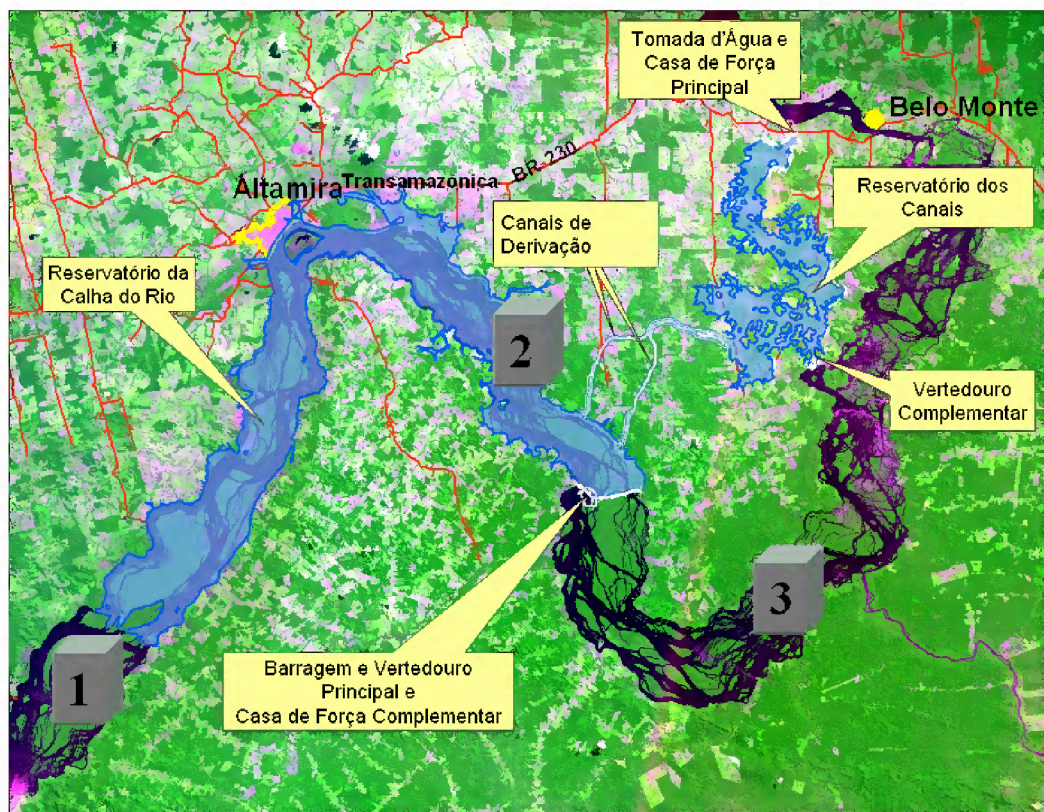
Tomada d'Água e Casa de Força Principal

Belo Monte

Altamira

Transamazônica

BR 230

Canais de Derivação

Reservatório dos Canais

Reservatório da Calha do Rio

2

Vertedouro Complementar

3

1

Barragem e Vertedouro Principal e Casa de Força Complementar